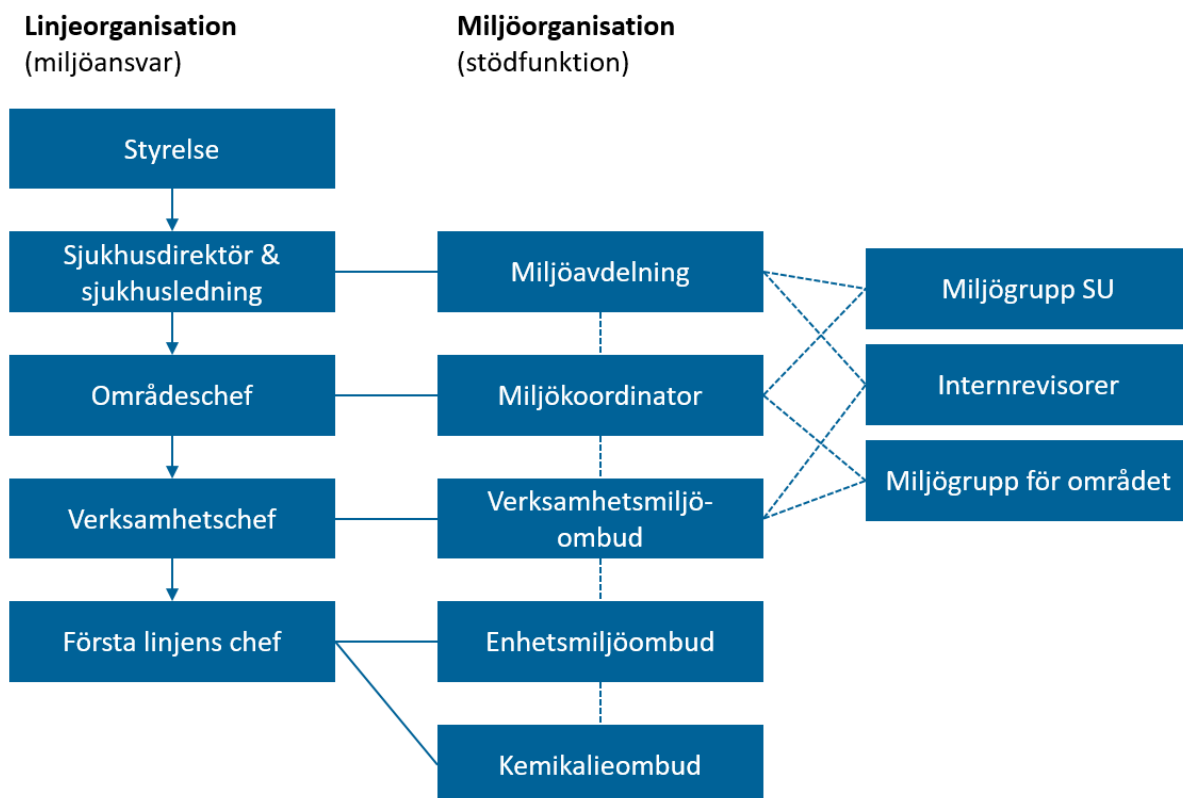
**Linjeorganisation**
(miljöansvar)

**Miljöorganisation**
(stödfunktion)

Styrelse

Sjukhusdirektör & sjukhusledning

Områdeschef

Verksamhetschef

Första linjens chef

Miljöavdelning

Miljökoordinator

Verksamhetsmiljö-ombud

Enhetsmiljöombud

Kemikalieombud

Miljögrupp SU

Internrevisorer

Miljögrupp för området